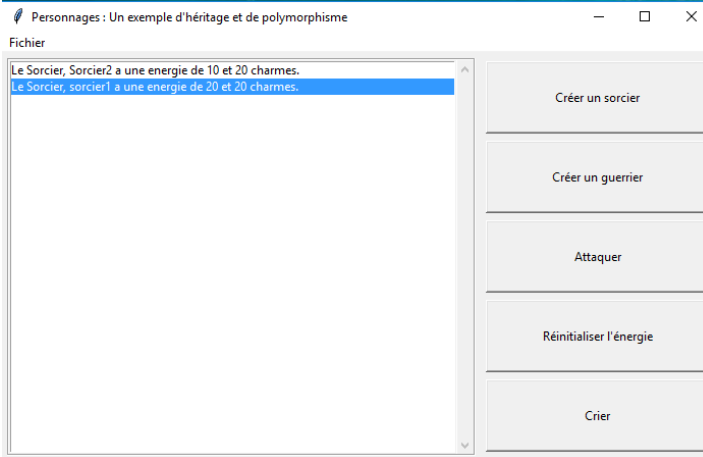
Personnages : Un exemple d'héritage et de polymorphisme

Fichier

Le Sorcier, Sorcier2 a une energie de 10 et 20 charmes.
Le Sorcier, sorcier1 a une energie de 20 et 20 charmes.

Créer un sorcier

Créer un guerrier

Attaquer

Réinitialiser l'énergie

Crier